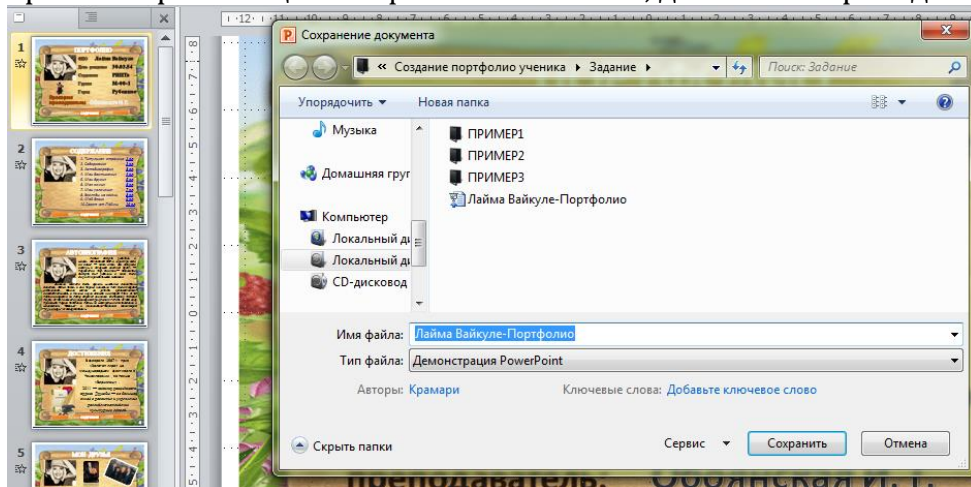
1

2

3

4

5

Сохранение документа

« Создание портфолио ученика ▸ Задание ▸

Поиск: Задание

Упорядочить ▾ Новая папка

Музыка

Домашняя груп

Компьютер

Локальный ди

Локальный ди

CD-дисковод

ПРИМЕР1

ПРИМЕР2

ПРИМЕР3

Лайма Вайкуле-Портфолио

Имя файла: Лайма Вайкуле-Портфолио

Тип файла: Демонстрация PowerPoint

Авторы: Крамари

Ключевые слова: Добавьте ключевое слово

Скрыть папки

Сервис ▾

Сохранить

Отмена

преподаватель: Обоянская И. Г.